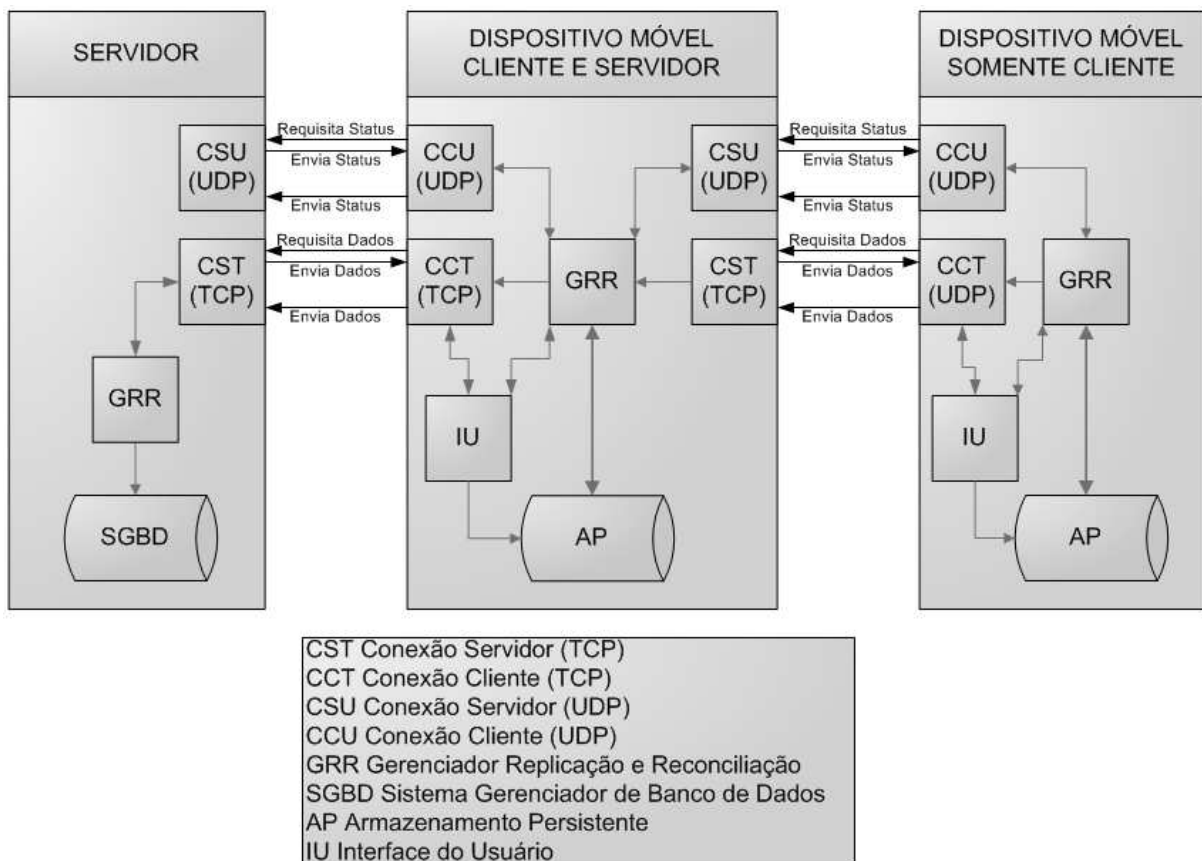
SERVIDOR

CSU (UDP)

CST (TCP)

GRR

SGBD

Requisita Status
Envia Status
Envia Status
Requisita Dados
Envia Dados
Envia Dados

DISPOSITIVO MÓVEL CLIENTE E SERVIDOR

CCU (UDP)

CSU (UDP)

CCT (TCP)

GRR

CST (TCP)

IU

AP

Requisita Status
Envia Status
Envia Status
Requisita Dados
Envia Dados
Envia Dados

DISPOSITIVO MÓVEL SOMENTE CLIENTE

CCU (UDP)

CCT (UDP)

GRR

IU

AP

CST Conexão Servidor (TCP)
CCT Conexão Cliente (TCP)
CSU Conexão Servidor (UDP)
CCU Conexão Cliente (UDP)
GRR Gerenciador Replicação e Reconciliação
SGBD Sistema Gerenciador de Banco de Dados
AP Armazenamento Persistente
IU Interface do Usuário